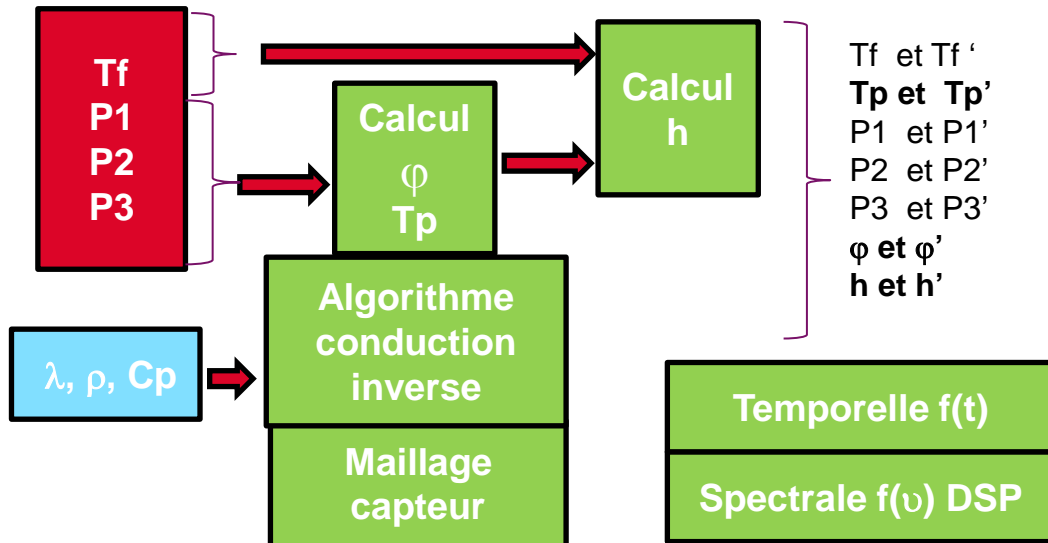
Tf
P1
P2
P3

Calcul
$\varphi$
Tp

Calcul
h

Tf et Tf '
Tp et Tp'
P1 et P1'
P2 et P2'
P3 et P3'
$\varphi$ et $\varphi$'
h et h'

$\lambda$, $\rho$, Cp

Algorithme conduction inverse

Maillage capteur

Temporelle f(t)

Spectrale f($\upsilon$) DSP